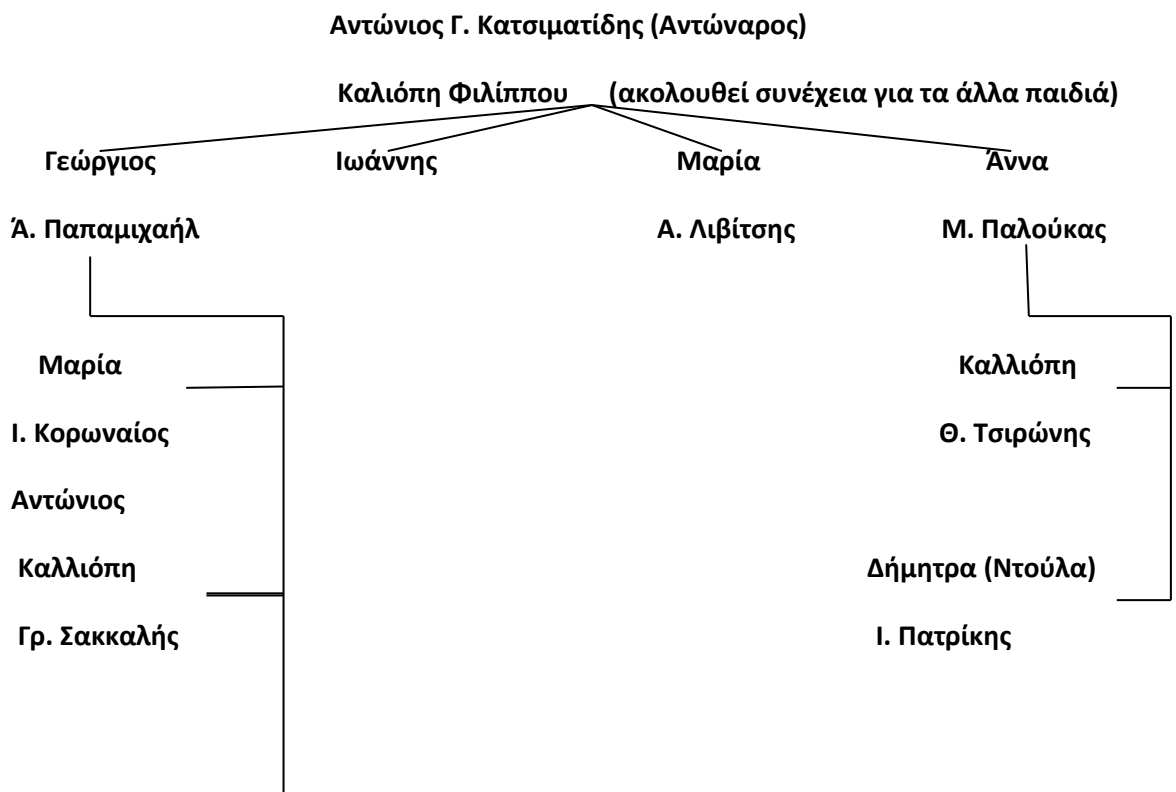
Αντώνιος Γ. Κατσιματίδης (Αντώναρος)

Καλιόπη Φιλίππου (ακολουθεί συνέχεια για τα άλλα παιδιά)

Γεώργιος

Ιωάννης

Μαρία

Άννα

Ά. Παπαμιχαήλ

Α. Λιβίτσης

Μ. Παλούκας

Μαρία

Ι. Κορωναίος

Αντώνιος

Καλλιόπη

Γρ. Σακκαλής

Καλλιόπη

Θ. Τσιρώνης

Δήμητρα (Ντούλα)

Ι. Πατρίκης